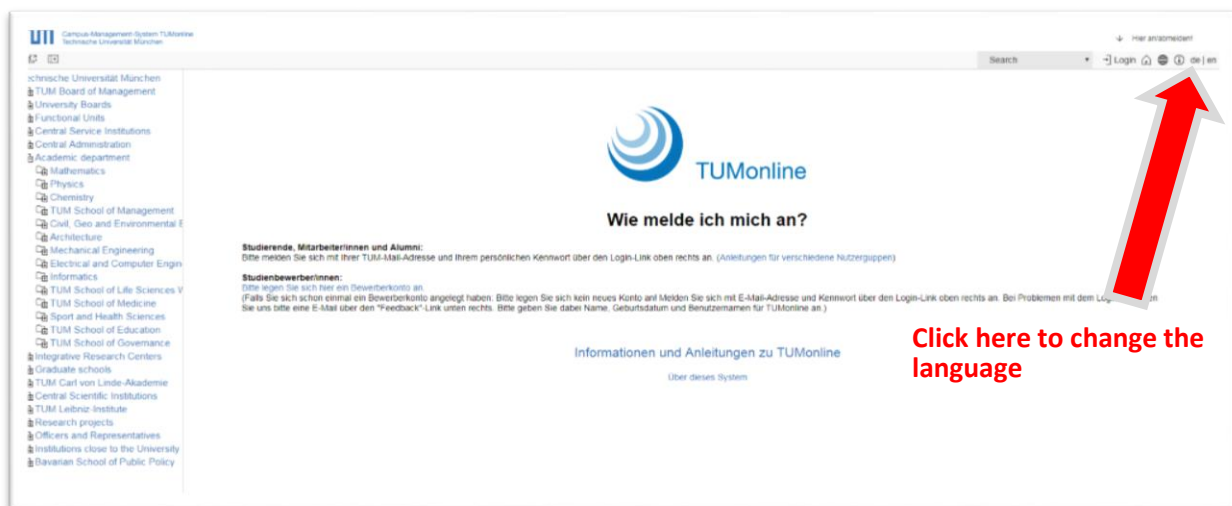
Campus-Management-System TUMonline
Technische Universität München

Hier an/abmelden

Search

Login de | en

echnische Universität München
TUM Board of Management
University Boards
Functional Units
Central Service Institutions
Central Administration
Academic department
Mathematics
Physics
Chemistry
TUM School of Management
Civil, Geo and Environmental E
Architecture
Mechanical Engineering
Electrical and Computer Engin
Informatics
TUM School of Life Sciences W
TUM School of Medicine
Sport and Health Sciences
TUM School of Education
TUM School of Governance
Integrative Research Centers
Graduate schools
TUM Carl von Linde-Akademie
Central Scientific Institutions
TUM Leibniz-Institute
Research projects
Officers and Representatives
Institutions close to the University
Bavarian School of Public Policy

TUMonline

Wie melde ich mich an?

Studierende, Mitarbeiter/innen und Alumni:
Bitte melden Sie sich mit Ihrer TUM-Mail-Adresse und Ihrem persönlichen Kennwort über den Login-Link oben rechts an. (Anleitungen für verschiedene Nutzergruppen)

Studienbewerber/innen:
Bitte legen Sie sich hier ein Bewerberkonto an.
(Falls Sie sich schon einmal ein Bewerberkonto angelegt haben: Bitte legen Sie sich kein neues Konto an! Melden Sie sich mit E-Mail-Adresse und Kennwort über den Login-Link oben rechts an. Bei Problemen mit dem Lo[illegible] Sie uns bitte eine E-Mail über den "Feedback"-Link unten rechts. Bitte geben Sie dabei Name, Geburtsdatum und Benutzernamen für TUMonline an.)

Click here to change the language

Informationen und Anleitungen zu TUMonline

Über dieses System